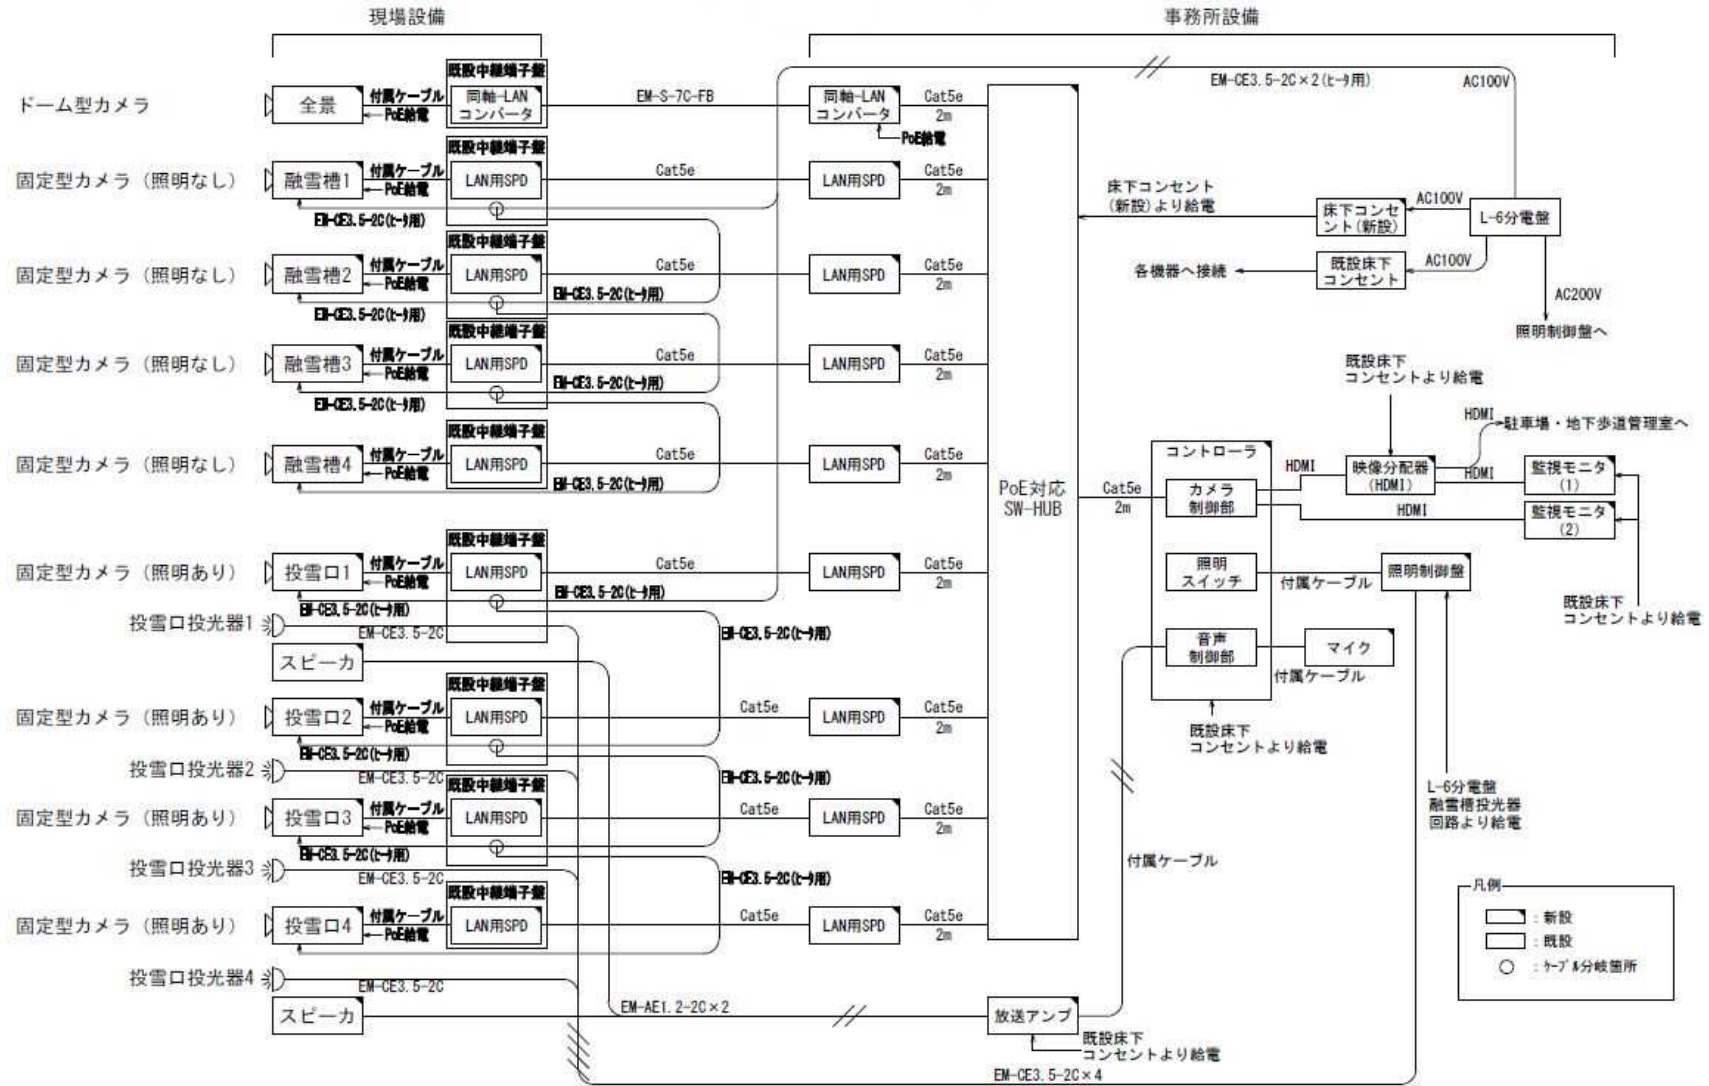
現場設備

事務所設備

ドーム型カメラ
全景
付属ケーブル
PoE給電
既設中継端子盤
同軸-LAN コンバータ
EM-S-7C-FB
同軸-LAN コンバータ
PoE給電
Cat5e 2m
EM-CE3.5-2C×2(ヒータ用)
AC100V

固定型カメラ（照明なし）
融雪槽1
付属ケーブル
PoE給電
既設中継端子盤
LAN用SPD
Cat5e
LAN用SPD
Cat5e 2m
EM-CE3.5-2C(ヒータ用)
床下コンセント（新設）より給電
床下コンセント（新設）
AC100V
L-6分電盤

固定型カメラ（照明なし）
融雪槽2
付属ケーブル
PoE給電
既設中継端子盤
LAN用SPD
Cat5e
LAN用SPD
Cat5e 2m
EM-CE3.5-2C(ヒータ用)
EM-CE3.5-2C(ヒータ用)
各機器へ接続
既設床下コンセント
AC100V
AC200V
照明制御盤へ

固定型カメラ（照明なし）
融雪槽3
付属ケーブル
PoE給電
既設中継端子盤
LAN用SPD
Cat5e
LAN用SPD
Cat5e 2m
EM-CE3.5-2C(ヒータ用)
EM-CE3.5-2C(ヒータ用)
既設床下コンセントより給電

固定型カメラ（照明なし）
融雪槽4
付属ケーブル
PoE給電
既設中継端子盤
LAN用SPD
Cat5e
LAN用SPD
Cat5e 2m
EM-CE3.5-2C(ヒータ用)
PoE対応 SW-HUB
Cat5e 2m
コントローラ
カメラ制御部
HDMI
映像分配器 (HDMI)
HDMI
駐車場・地下歩道管理室へ
HDMI
監視モニタ (1)
HDMI
監視モニタ (2)

固定型カメラ（照明あり）
投雪口1
付属ケーブル
PoE給電
既設中継端子盤
LAN用SPD
Cat5e
LAN用SPD
Cat5e 2m
EM-CE3.5-2C(ヒータ用)
EM-CE3.5-2C(ヒータ用)
照明スイッチ
付属ケーブル
照明制御盤
既設床下コンセントより給電

投雪口投光器1
EM-CE3.5-2C
EM-CE3.5-2C(ヒータ用)
スピーカ
音声制御部
マイク
付属ケーブル

固定型カメラ（照明あり）
投雪口2
付属ケーブル
PoE給電
既設中継端子盤
LAN用SPD
Cat5e
LAN用SPD
Cat5e 2m
EM-CE3.5-2C(ヒータ用)
既設床下コンセントより給電

投雪口投光器2
EM-CE3.5-2C
EM-CE3.5-2C(ヒータ用)
L-6分電盤 融雪槽投光器 回路より給電

固定型カメラ（照明あり）
投雪口3
付属ケーブル
PoE給電
既設中継端子盤
LAN用SPD
Cat5e
LAN用SPD
Cat5e 2m
EM-CE3.5-2C(ヒータ用)
付属ケーブル

投雪口投光器3
EM-CE3.5-2C
EM-CE3.5-2C(ヒータ用)

固定型カメラ（照明あり）
投雪口4
付属ケーブル
PoE給電
既設中継端子盤
LAN用SPD
Cat5e
LAN用SPD
Cat5e 2m

凡例
：新設
：既設
：ケーブル分岐箇所

投雪口投光器4
EM-CE3.5-2C
スピーカ
EM-AE1.2-2C×2
放送アンプ
既設床下コンセントより給電
EM-CE3.5-2C×4